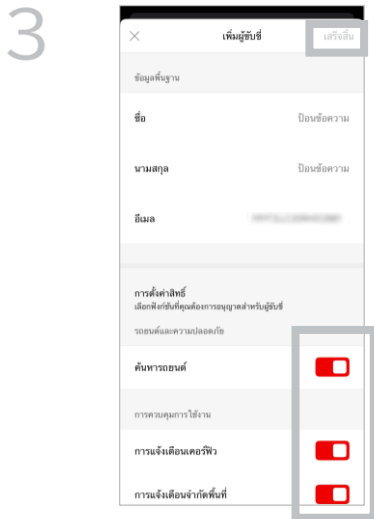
3

×

เพิ่มผู้ใช้บัญชี

เสร็จสิ้น

ข้อมูลพื้นฐาน

ชื่อ

ป้อนข้อความ

นามสกุล

ป้อนข้อความ

อีเมล

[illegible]

การตั้งค่าสิทธิ์

เลือกฟังก์ชันที่คุณต้องการอนุญาตสำหรับผู้ใช้บัญชี

รถยนต์และความปลอดภัย

ค้นหารถยนต์

การควบคุมการใช้งาน

การแจ้งเตือนเคอร์ฟิว

การแจ้งเตือนจำกัดพื้นที่